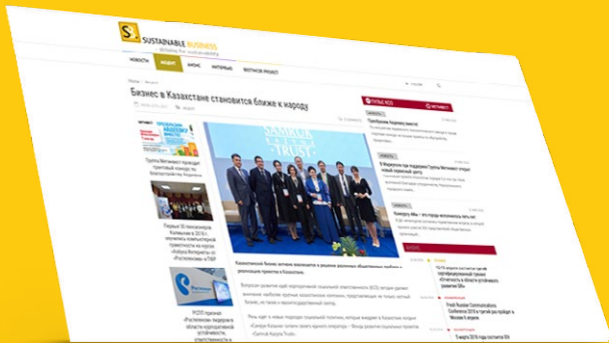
SUSTAINABLE BUSINESS

НОВОСТИ

ИНТЕРВЬЮ

Бизнес в Казахстане становится ближе к народу

SAMRUK TRUST

Группа Мегафон принимает участие в благотворительной акции

Первые 50 пенсионеров Калмыкии в 2016 г. изучили компьютерную грамотность на курсах

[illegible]

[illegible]

Казахстанский бизнес активно вовлекается в решение социальных проблем

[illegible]